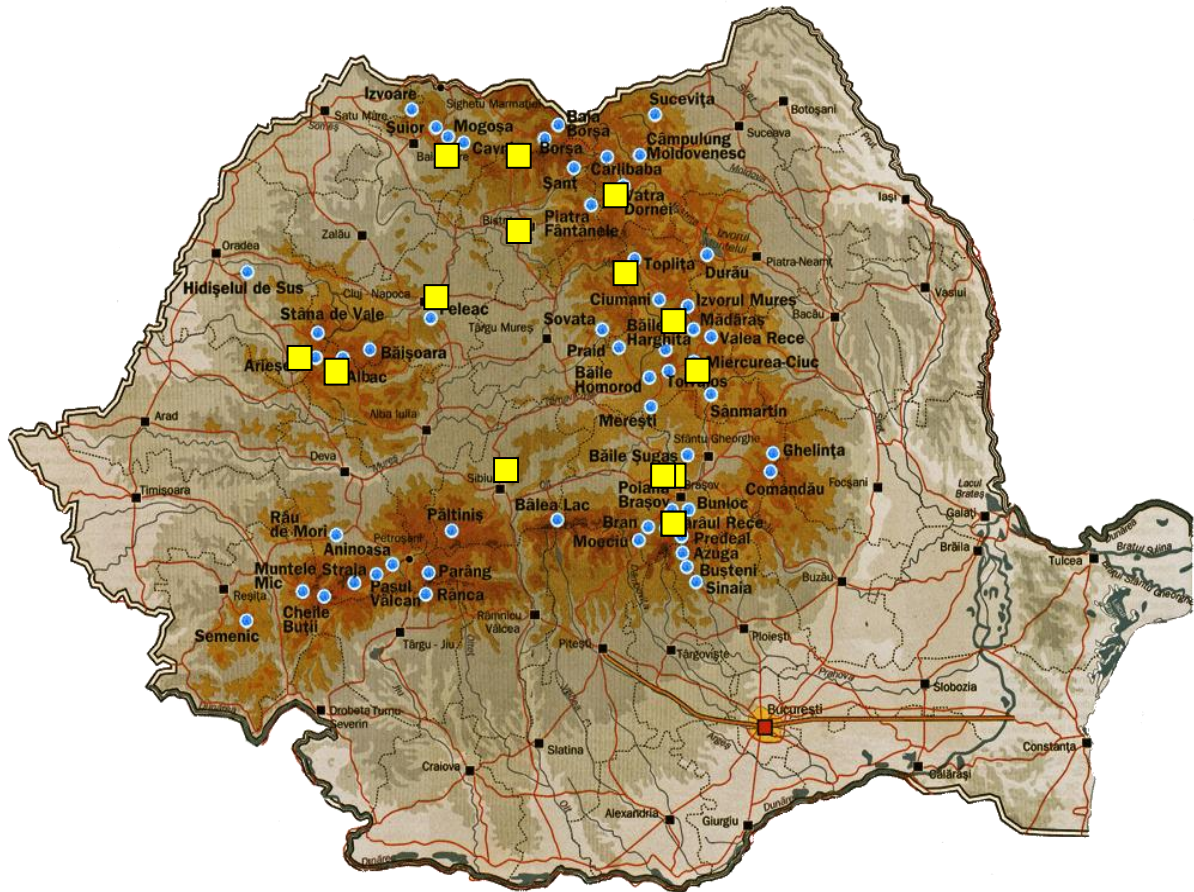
Izvoare
Satu Mare
Sighetu Marmației
Șuior
Mogoșa
Baia
Borșa
Sucevița
Botoșani
Baia Mare
Cavnic
Borșa
Câmpulung Moldovenesc
Suceava
Cârlibaba
Șant
Vatra Dornei
Iași
Bistrița
Piatra Fântânele
Zalău
Oradea
Toplița
Durău
Piatra-Neamț
Hidișelul de Sus
Cluj - Napoca
Feleac
Ciumani
Izvorul Mureș
Vaslui
Stâna de Vale
Târgu Mureș
Sovata
Mădăraș
Bacău
Băile Harghita
Valea Rece
Praid
Arieșeni
Albac
Băișoara
Miercurea-Ciuc
Băile Homorod
Tușnad
Arad
Alba Iulia
Sânmartin
Merești
Sfântu Gheorghe
Ghelința
Deva
Băile Șugaș
Sibiu
Poiana Brașov
Brașov
Comandău
Focșani
Timișoara
Păltiniș
Bâlea Lac
Bunloc
Răul Rece
Galați
Râu de Mori
Petroșani
Bran
Predeal
Brăila
Aninoasa
Moeciu
Azuga
Tulcea
Muntele Mic
Straja
Parâng
Bușteni
Reșița
Pasul Vâlcan
Rânca
Sinaia
Cheile Butii
Buzău
Semenic
Râmnicu Vâlcea
Târgu - Jiu
Pitești
Ploiești
Târgoviște
Slobozia
Drobeta Turnu Severin
București
Constanța
Slatina
Craiova
Călărași
Alexandria
Giurgiu